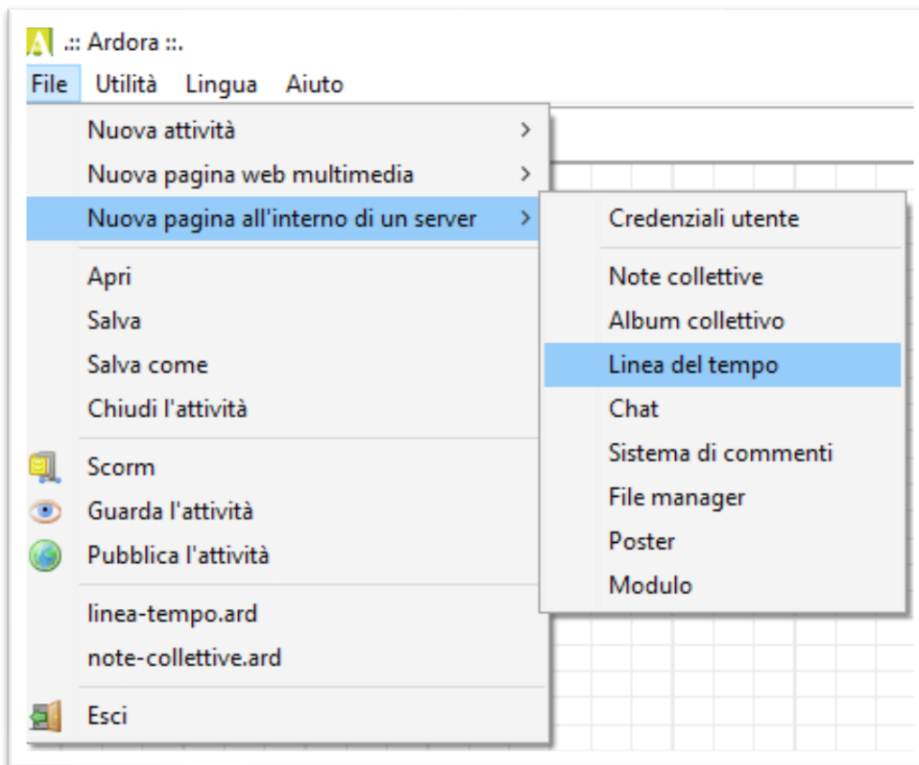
.:: Ardora ::.

File Utilità Lingua Aiuto

Nuova attività >
Nuova pagina web multimedia >
Nuova pagina all'interno di un server >

Apri
Salva
Salva come
Chiudi l'attività

Scorm
Guarda l'attività
Pubblica l'attività

linea-tempo.ard
note-collettive.ard

Esci

Credenziali utente

Note collettive
Album collettivo
Linea del tempo
Chat
Sistema di commenti
File manager
Poster
Modulo